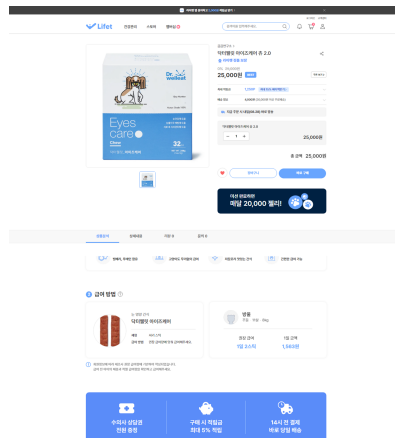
Lifet

닥터웰빙 아이즈케어 츄 2.0

25,000원

Dr. wellbeing

Eyes care

Chew

32

20,000원

총 금액 25,000원

매일 20,000 젤리!

급여 방법

닥터웰빙 아이즈케어

1일 2스틱

1,500원

수의사 상담과
전문 분석

구매 시 적립금
최대 5% 적립

14시 전 결제
바로 당일 배송